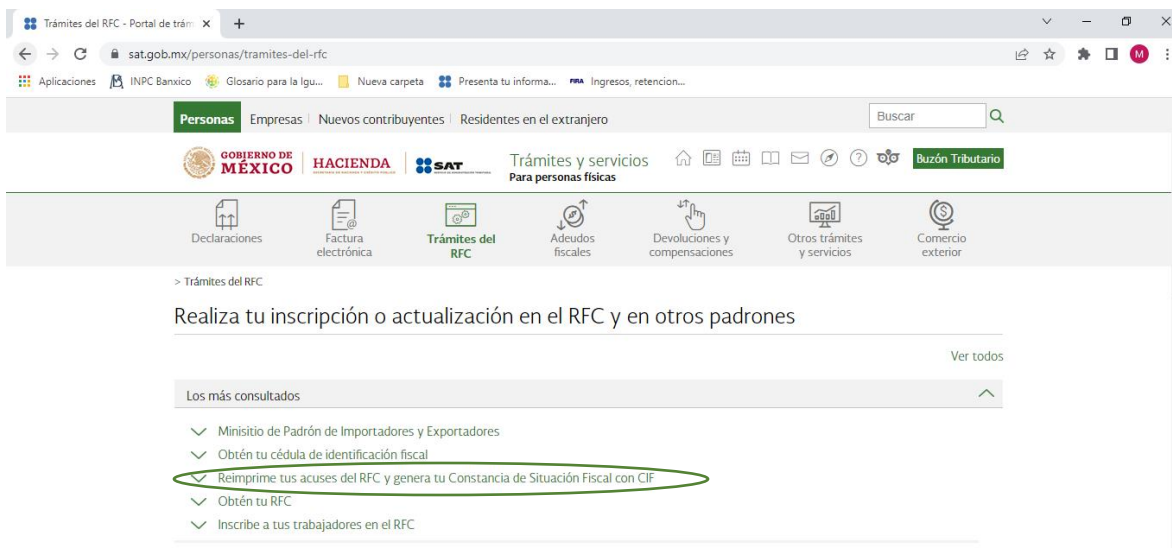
Trámites del RFC - Portal de trám ×  +

sat.gob.mx/personas/tramites-del-rfc

Aplicaciones  INPC Banxico  Glosario para la Igu...  Nueva carpeta  Presenta tu informa...  Ingresos, retencion...

Personas  Empresas  Nuevos contribuyentes  Residentes en el extranjero  Buscar

GOBIERNO DE MÉXICO  HACIENDA  SAT  Trámites y servicios Para personas físicas  Buzón Tributario

Declaraciones  Factura electrónica  Trámites del RFC  Adeudos fiscales  Devoluciones y compensaciones  Otros trámites y servicios  Comercio exterior

> Trámites del RFC

Realiza tu inscripción o actualización en el RFC y en otros padrones

Ver todos

Los más consultados

Minisitio de Padrón de Importadores y Exportadores
Obtén tu cédula de identificación fiscal
Reimprime tus acuses del RFC y genera tu Constancia de Situación Fiscal con CIF
Obtén tu RFC
Inscribe a tus trabajadores en el RFC